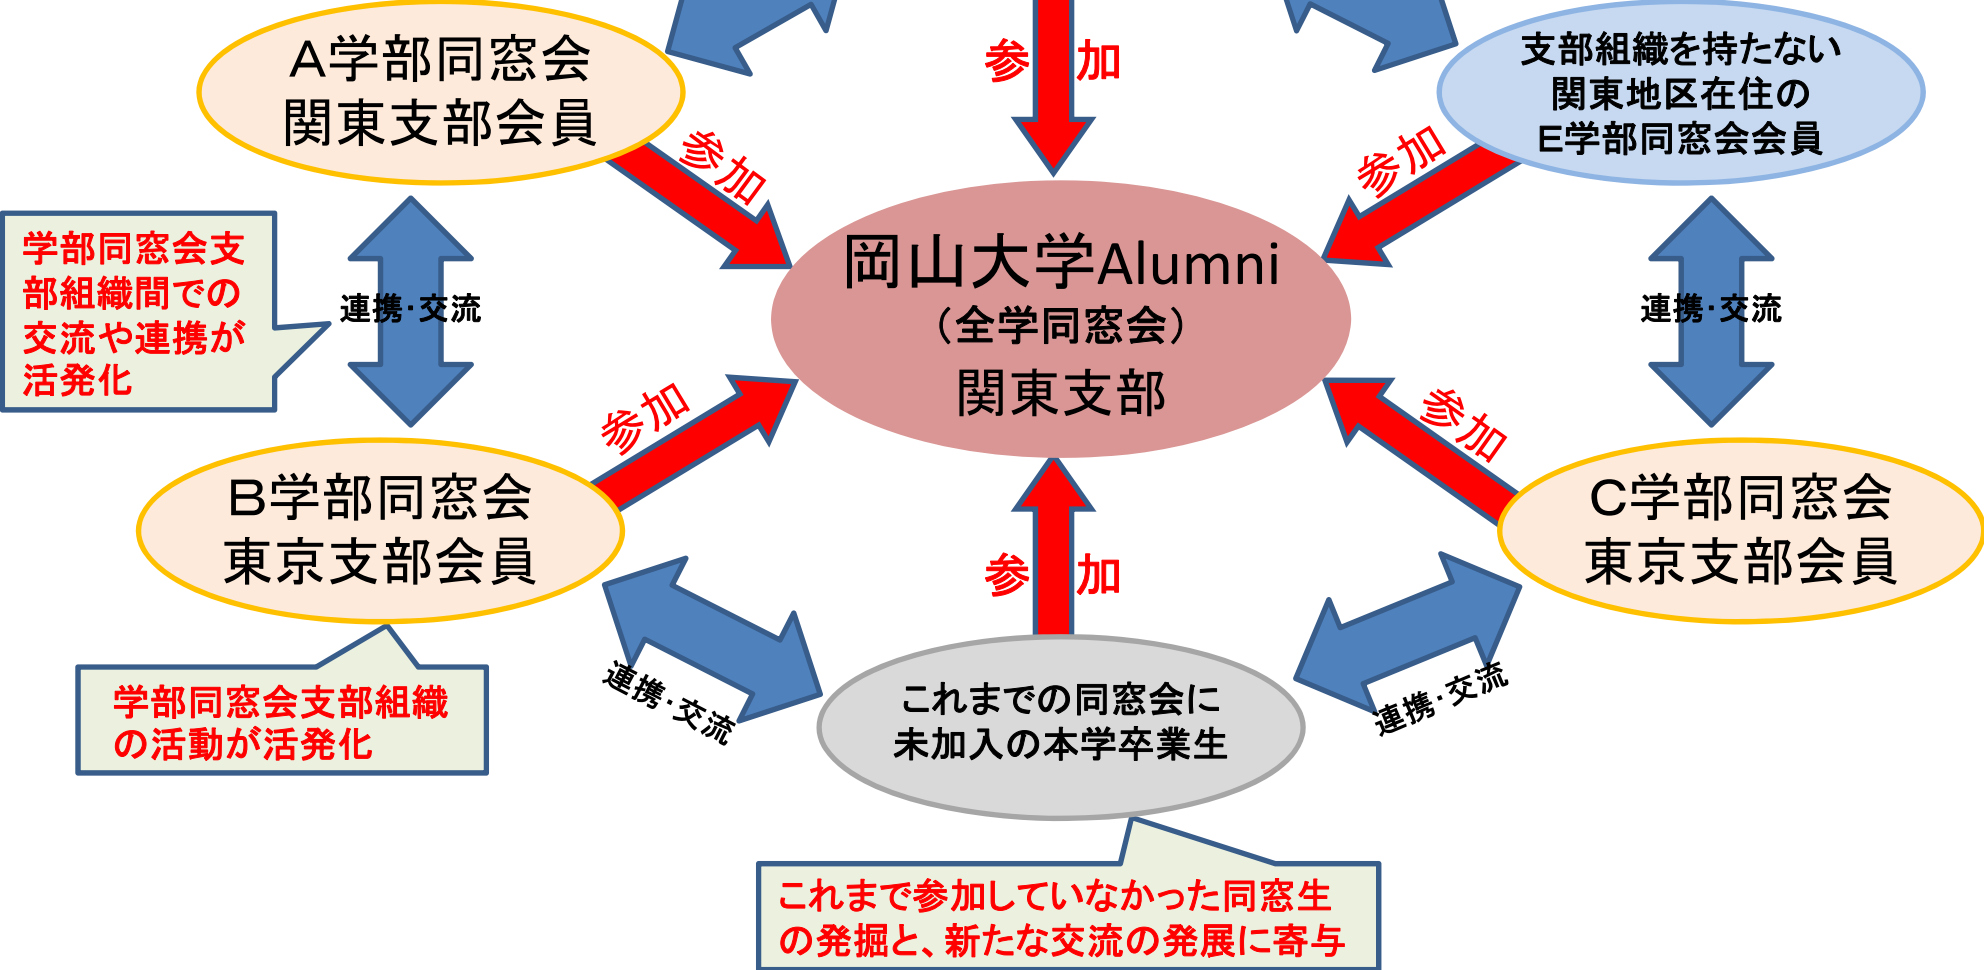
A学部同窓会
関東支部会員

参加

支部組織を持たない
関東地区在住の
E学部同窓会会員

参加

参加

学部同窓会支部組織間での交流や連携が活発化

連携･交流

岡山大学Alumni
（全学同窓会）
関東支部

連携･交流

参加

参加

B学部同窓会
東京支部会員

C学部同窓会
東京支部会員

参加

学部同窓会支部組織の活動が活発化

連携･交流

これまでの同窓会に
未加入の本学卒業生

連携･交流

これまで参加していなかった同窓生の発掘と、新たな交流の発展に寄与